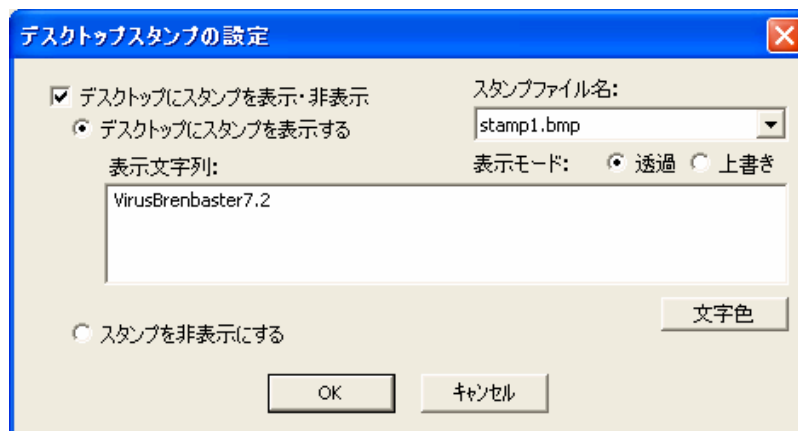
デスクトップスタンプの設定

デスクトップにスタンプを表示・非表示

デスクトップにスタンプを表示する

スタンプファイル名:

stamp1.bmp

表示文字列:

表示モード: 透過 上書き

VirusBrenbaster7.2

文字色

スタンプを非表示にする

OK

ｷｬﾝｾﾙ